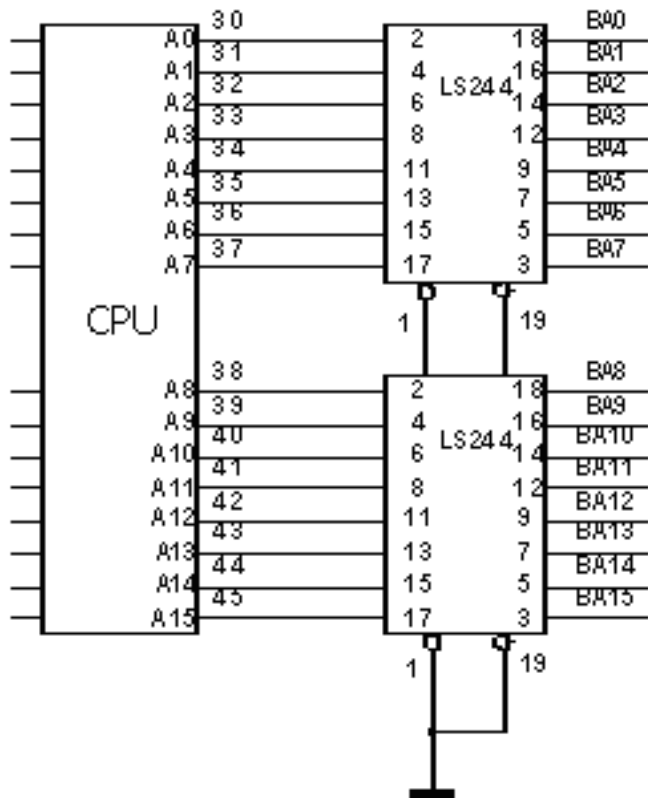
A0 30
A1 31
A2 32
A3 33
A4 34
A5 35
A6 36
A7 37

CPU

A8 38
A9 39
A10 40
A11 41
A12 42
A13 43
A14 44
A15 45

2
4
6
8
11
13
15
17
LS244
18
16
14
12
9
7
5
3
BA0
BA1
BA2
BA3
BA4
BA5
BA6
BA7
1
19

2
4
6
8
11
13
15
17
LS244
18
16
14
12
9
7
5
3
BA8
BA9
BA10
BA11
BA12
BA13
BA14
BA15
1
19